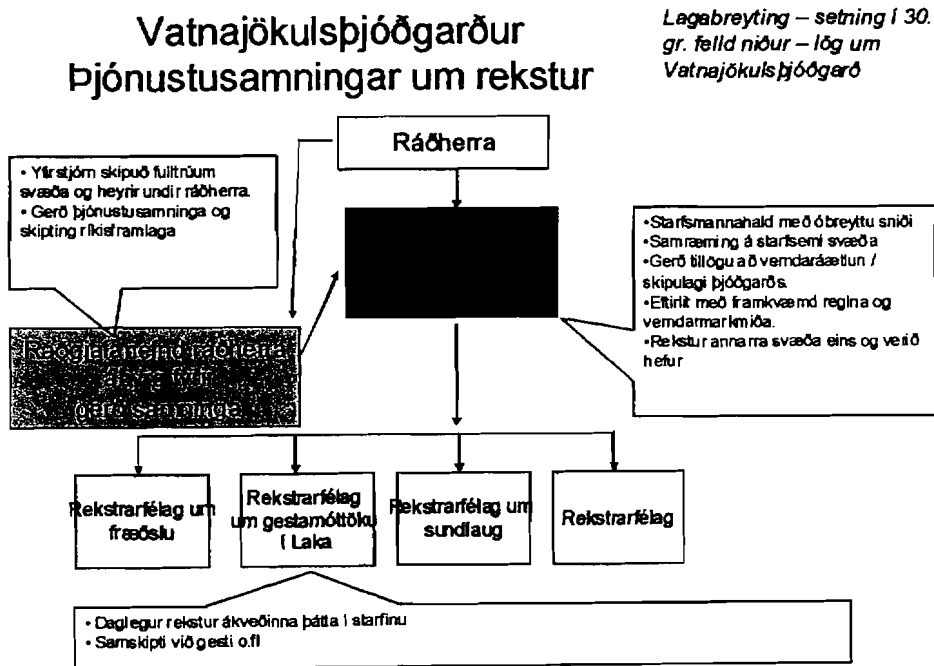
Vatnajökulsþjóðgarður Þjónustusamningar um rekstur

Lagabreyting – setning í 30. gr. felld niður – lög um Vatnajökulsþjóðgarð

• Yfirstjórn skipuð fulltrúum svæða og heyrir undir ráðherra.
• Gerð þjónustusamninga og skipting ríkisframlaga

Ráðherra

•Starfsmannahald með óbreyttu sniði
•Samræming á starfsemi svæða
•Gerð tillögu að verndaráætlun / skipulagi þjóðgarðs.
•Eftirlit með framkvæmd reglna og verndarmarkmiða.
•Rekstur annarra svæða eins og verið hefur

Ráðgjafanefnd ráðherra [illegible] gerð samninga

Rekstrarfélag um fræðslu

Rekstrarfélag um gestamóttöku í Laka

Rekstrarfélag um sundlaug

Rekstrarfélag

• Daglegur rekstur ákveðinna þátta í starfinu
• Samskipti við gesti o.fl